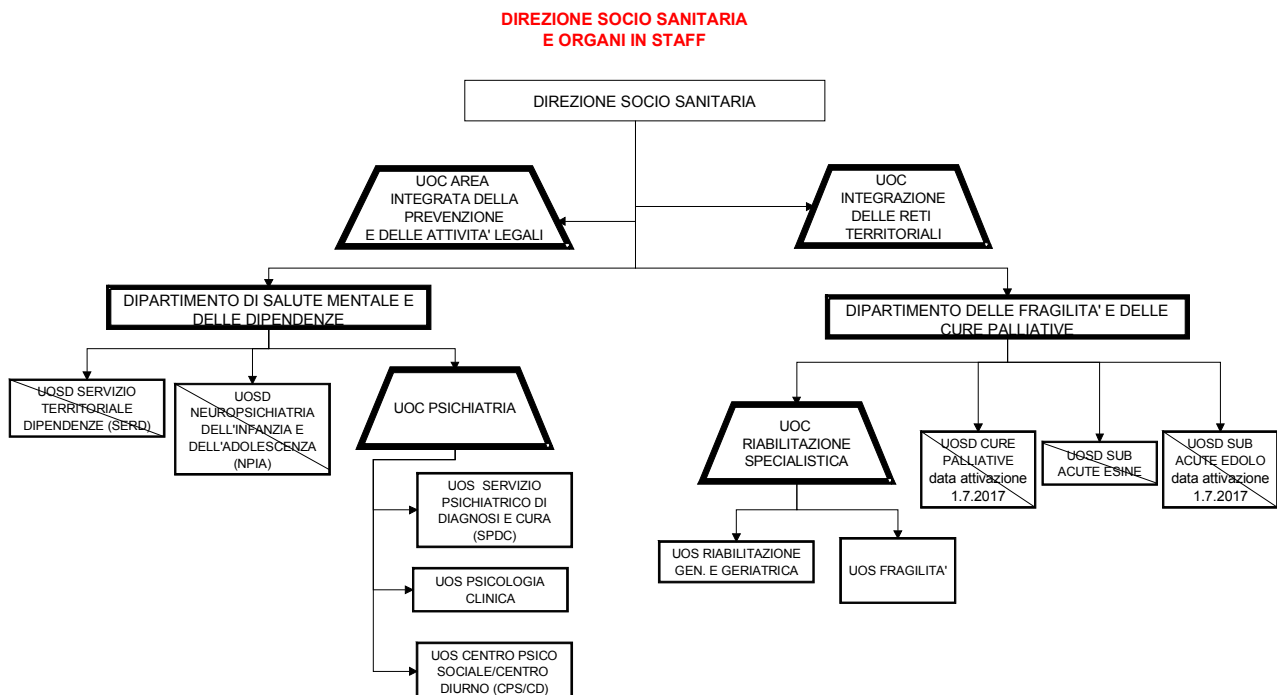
DIREZIONE SOCIO SANITARIA
E ORGANI IN STAFF

DIREZIONE SOCIO SANITARIA

UOC AREA INTEGRATA DELLA PREVENZIONE E DELLE ATTIVITA' LEGALI

UOC INTEGRAZIONE DELLE RETI TERRITORIALI

DIPARTIMENTO DI SALUTE MENTALE E DELLE DIPENDENZE

DIPARTIMENTO DELLE FRAGILITA' E DELLE CURE PALLIATIVE

UOSD SERVIZIO TERRITORIALE DIPENDENZE (SERD)

UOSD NEUROPSICHIATRIA DELL'INFANZIA E DELL'ADOLESCENZA (NPIA)

UOC PSICHIATRIA

UOS SERVIZIO PSICHIATRICO DI DIAGNOSI E CURA (SPDC)

UOS PSICOLOGIA CLINICA

UOS CENTRO PSICO SOCIALE/CENTRO DIURNO (CPS/CD)

UOC RIABILITAZIONE SPECIALISTICA

UOS RIABILITAZIONE GEN. E GERIATRICA

UOS FRAGILITA'

UOSD CURE PALLIATIVE data attivazione 1.7.2017

UOSD SUB ACUTE ESINE

UOSD SUB ACUTE EDOLO data attivazione 1.7.2017